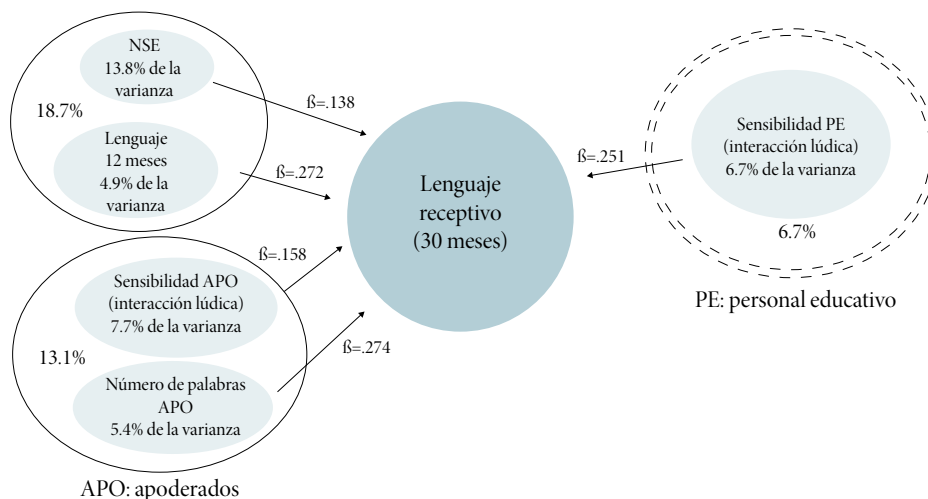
NSE
13.8% de la varianza

18.7%

Lenguaje
12 meses
4.9% de la varianza

ß=.138

ß=.272

Lenguaje receptivo
(30 meses)

ß=.251

Sensibilidad PE
(interacción lúdica)
6.7% de la varianza

6.7%

PE: personal educativo

ß=.158

Sensibilidad APO
(interacción lúdica)
7.7% de la varianza

13.1%

ß=.274

Número de palabras
APO
5.4% de la varianza

APO: apoderados